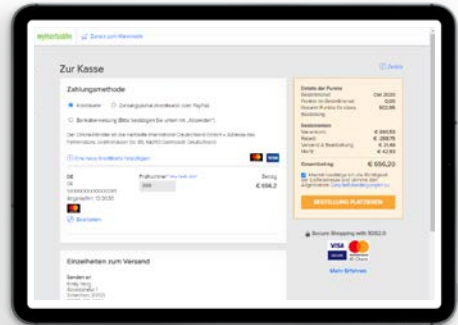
mytoys Zurück zum Warenkorb

Zur Kasse

Zahlungsmethode

Kreditkarte Zahlungsschnittstelle von PayPal

Banküberweisung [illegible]

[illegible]

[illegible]

DE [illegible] Betrag
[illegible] 299 € 656,2

Bearbeiten

Details der Bestellung
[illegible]

Gesamtbetrag € 656,20

BESTELLUNG PLATZIEREN

Secure Shopping with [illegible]

VISA

Mehr Erfahren

Einzelheiten zum Versand

Senden an
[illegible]